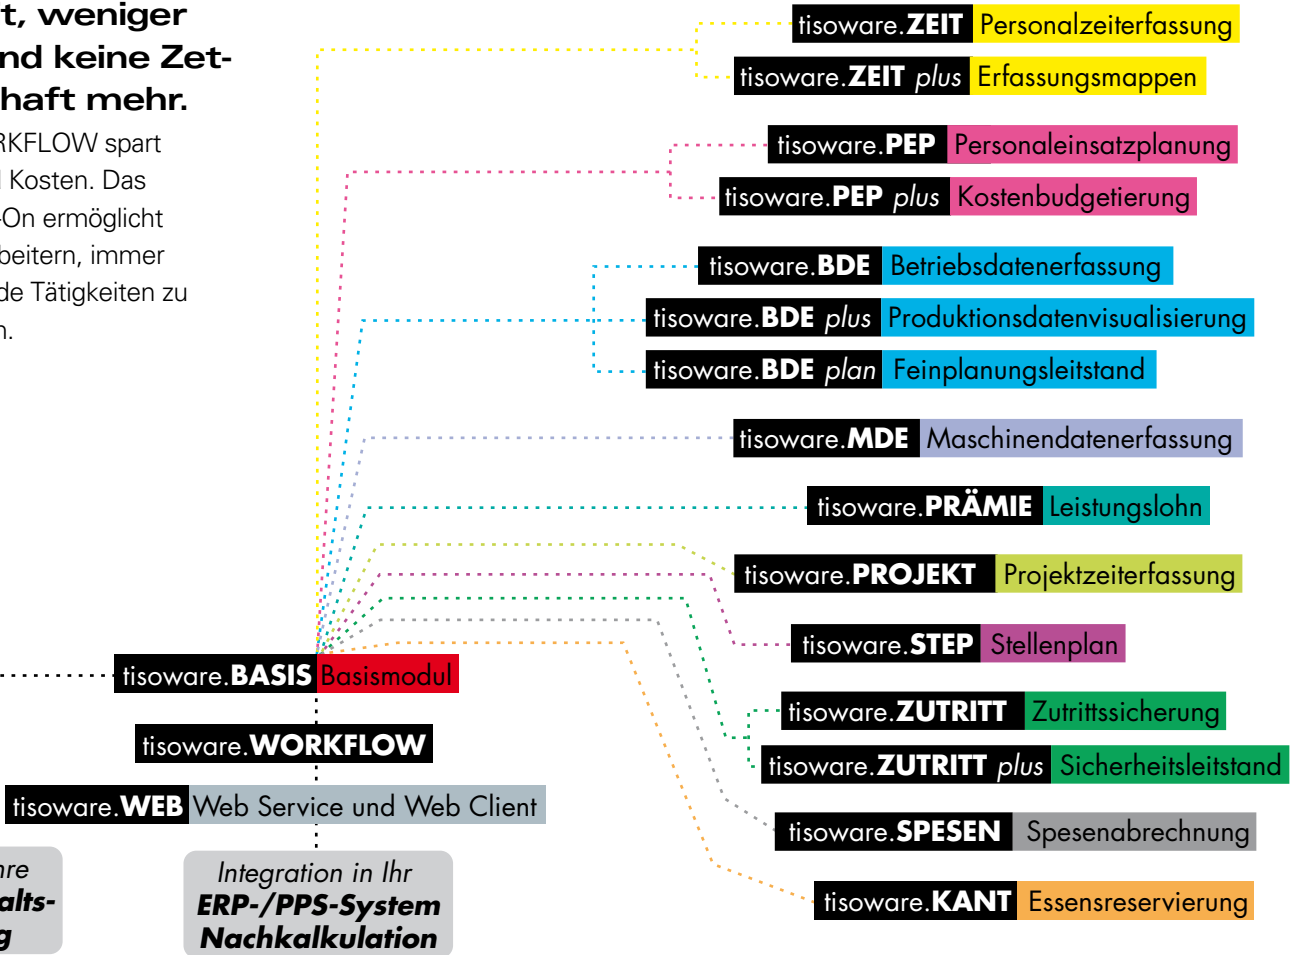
t, weniger
nd keine Zet-
haft mehr.

RKFLOW spart
l Kosten. Das
-On ermöglicht
beitern, immer
de Tätigkeiten zu
n.

tisoware.ZEIT Personalzeiterfassung
tisoware.ZEIT plus Erfassungsmappen
tisoware.PEP Personaleinsatzplanung
tisoware.PEP plus Kostenbudgetierung
tisoware.BDE Betriebsdatenerfassung
tisoware.BDE plus Produktionsdatenvisualisierung
tisoware.BDE plan Feinplanungsleitstand
tisoware.MDE Maschinendatenerfassung
tisoware.PRÄMIE Leistungslohn
tisoware.PROJEKT Projektzeiterfassung
tisoware.STEP Stellenplan
tisoware.BASIS Basismodul
tisoware.ZUTRITT Zutrittssicherung
tisoware.ZUTRITT plus Sicherheitsleitstand
tisoware.WORKFLOW
tisoware.WEB Web Service und Web Client
tisoware.SPESEN Spesenabrechnung
tisoware.KANT Essensreservierung

are
alts-
g

Integration in Ihr
ERP-/PPS-System
Nachkalkulation